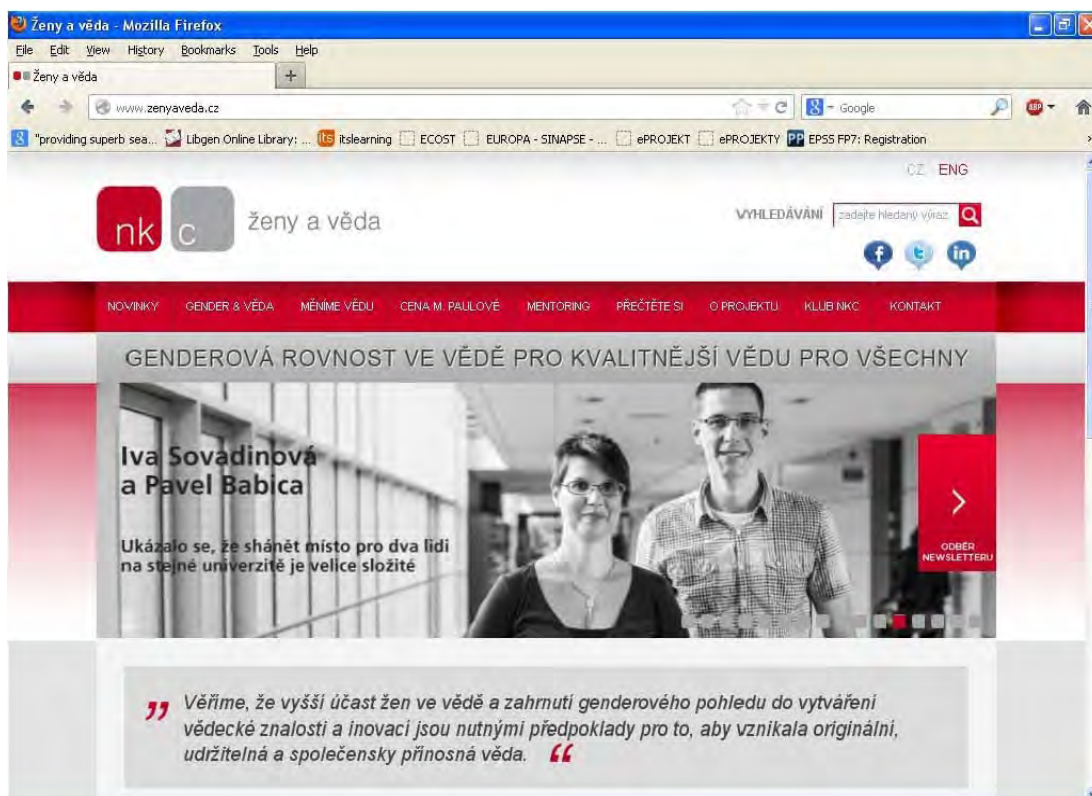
Ženy a věda - Mozilla Firefox

File Edit View History Bookmarks Tools Help

Ženy a věda

www.zenyaveda.cz

Google

"providing superb sea... Libgen Online Library: ... itslearning ECOST EUROPA - SINAPSE - ... ePROJEKT ePROJEKTY EPSS FP7: Registration

CZ ENG

nk c ženy a věda

VYHLEDÁVÁNÍ zadejte hledaný výraz

NOVINKY GENDER & VĚDA MĚNÍME VĚDU CENA M. PAULOVÉ MENTORING PŘEČTĚTE SI O PROJEKTU KLUB NKC KONTAKT

GENDEROVÁ ROVNOST VE VĚDĚ PRO KVALITNĚJŠÍ VĚDU PRO VŠECHNY

Iva Sovadinová a Pavel Babica

Ukázalo se, že shánět místo pro dva lidi na stejné univerzitě je velice složité

ODBĚR NEWSLETTERU

Věříme, že vyšší účast žen ve vědě a zahrnutí genderového pohledu do vytváření vědecké znalosti a inovací jsou nutnými předpoklady pro to, aby vznikala originální, udržitelná a společensky přínosná věda.